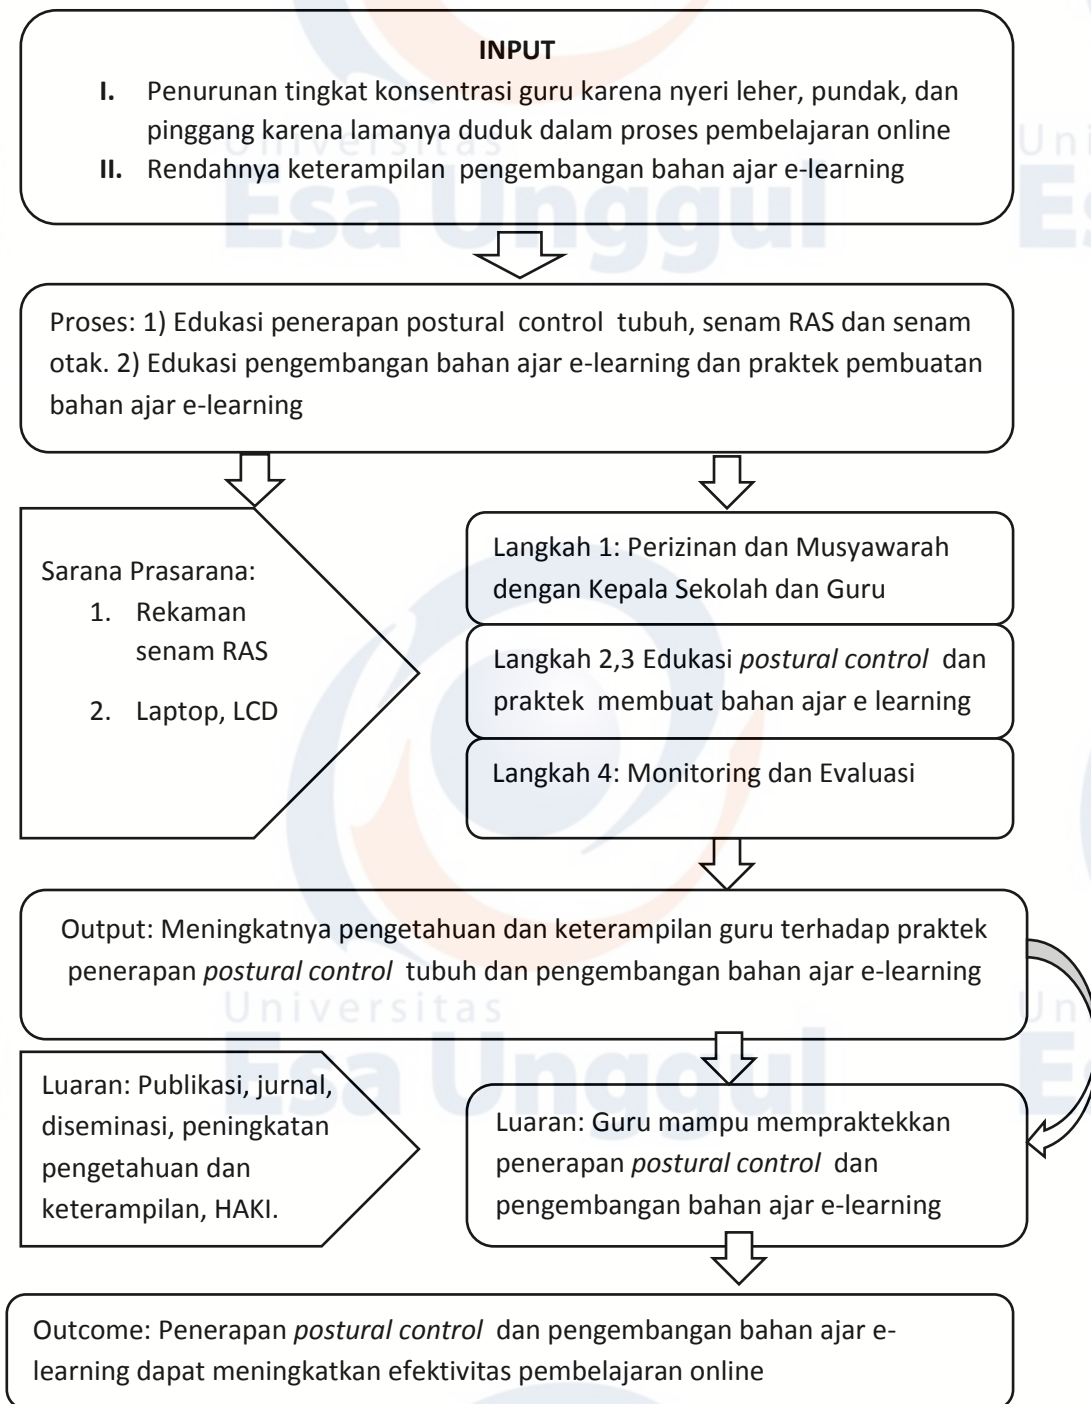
INPUT

I. Penurunan tingkat konsentrasi guru karena nyeri leher, pundak, dan pinggang karena lamanya duduk dalam proses pembelajaran online

II. Rendahnya keterampilan pengembangan bahan ajar e-learning

Proses: 1) Edukasi penerapan postural control tubuh, senam RAS dan senam otak. 2) Edukasi pengembangan bahan ajar e-learning dan praktek pembuatan bahan ajar e-learning

Sarana Prasarana:
1. Rekaman senam RAS
2. Laptop, LCD

Langkah 1: Perizinan dan Musyawarah dengan Kepala Sekolah dan Guru

Langkah 2,3 Edukasi *postural control* dan praktek membuat bahan ajar e learning

Langkah 4: Monitoring dan Evaluasi

Output: Meningkatnya pengetahuan dan keterampilan guru terhadap praktek penerapan *postural control* tubuh dan pengembangan bahan ajar e-learning

Luaran: Publikasi, jurnal, diseminasi, peningkatan pengetahuan dan keterampilan, HAKI.

Luaran: Guru mampu mempraktekkan penerapan *postural control* dan pengembangan bahan ajar e-learning

Outcome: Penerapan *postural control* dan pengembangan bahan ajar elearning dapat meningkatkan efektivitas pembelajaran online

Universitas Esa Unggul
Universitas Esa Unggul